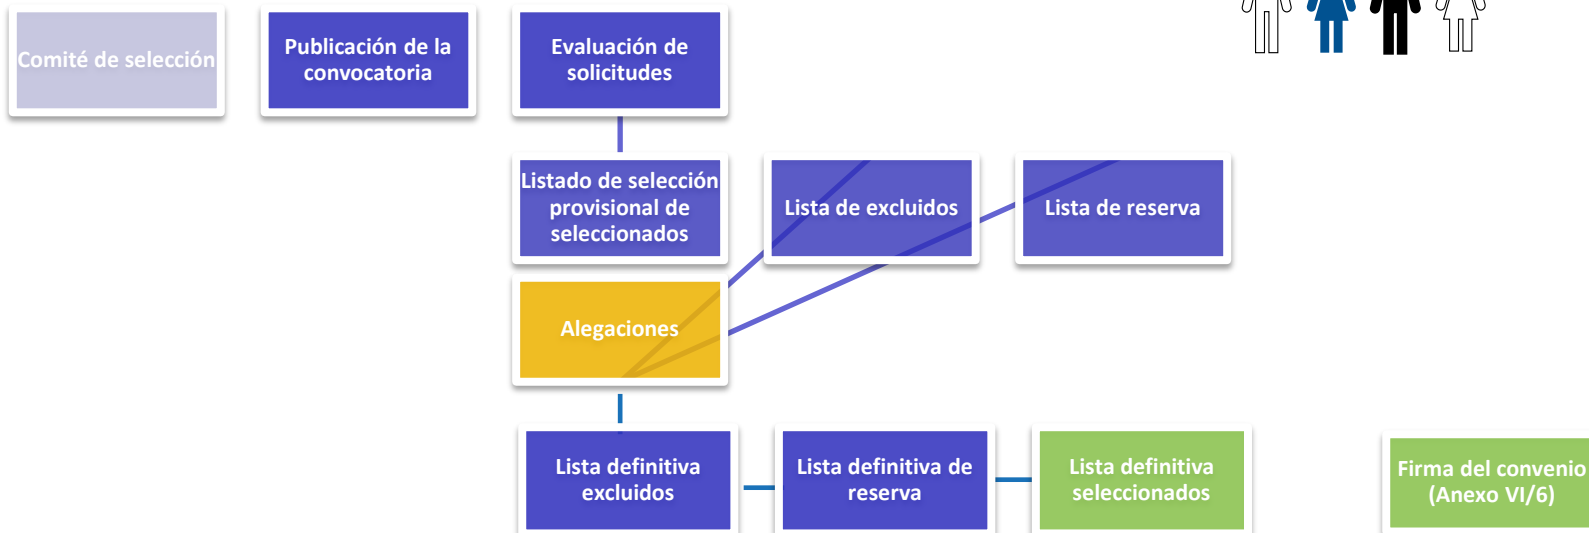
Comité de selección

Publicación de la convocatoria

Evaluación de solicitudes

Listado de selección provisional de seleccionados

Lista de excluidos

Lista de reserva

Alegaciones

Lista definitiva excluidos

Lista definitiva de reserva

Lista definitiva seleccionados

Firma del convenio (Anexo VI/6)